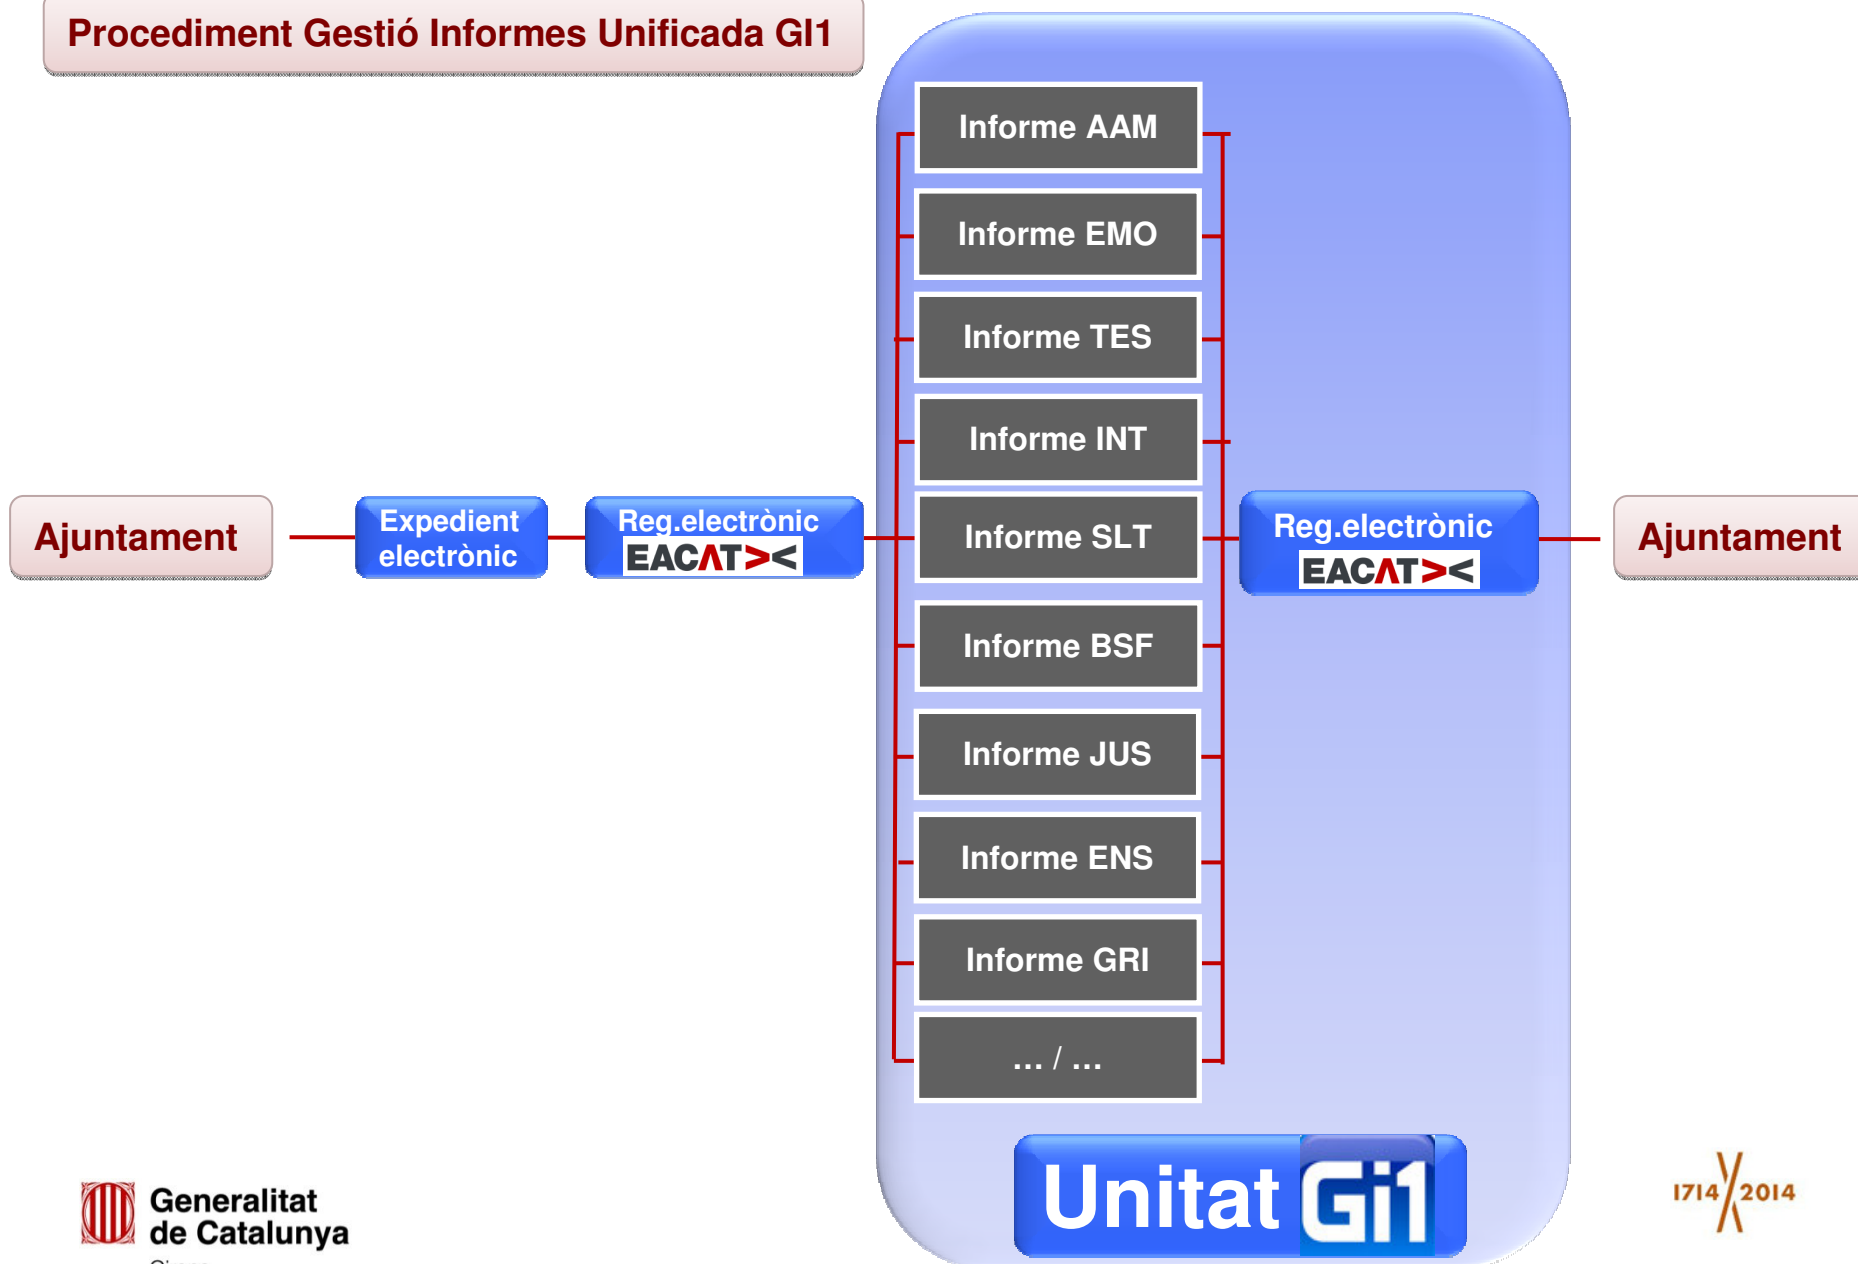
Procediment Gestió Informes Unificada GI1

Ajuntament

Expedient electrònic

Reg.electrònic
EACAT><

Informe AAM

Informe EMO

Informe TES

Informe INT

Informe SLT

Informe BSF

Informe JUS

Informe ENS

Informe GRI

... / ...

Reg.electrònic
EACAT><

Ajuntament

Unitat Gi1

Generalitat de Catalunya

1714 2014